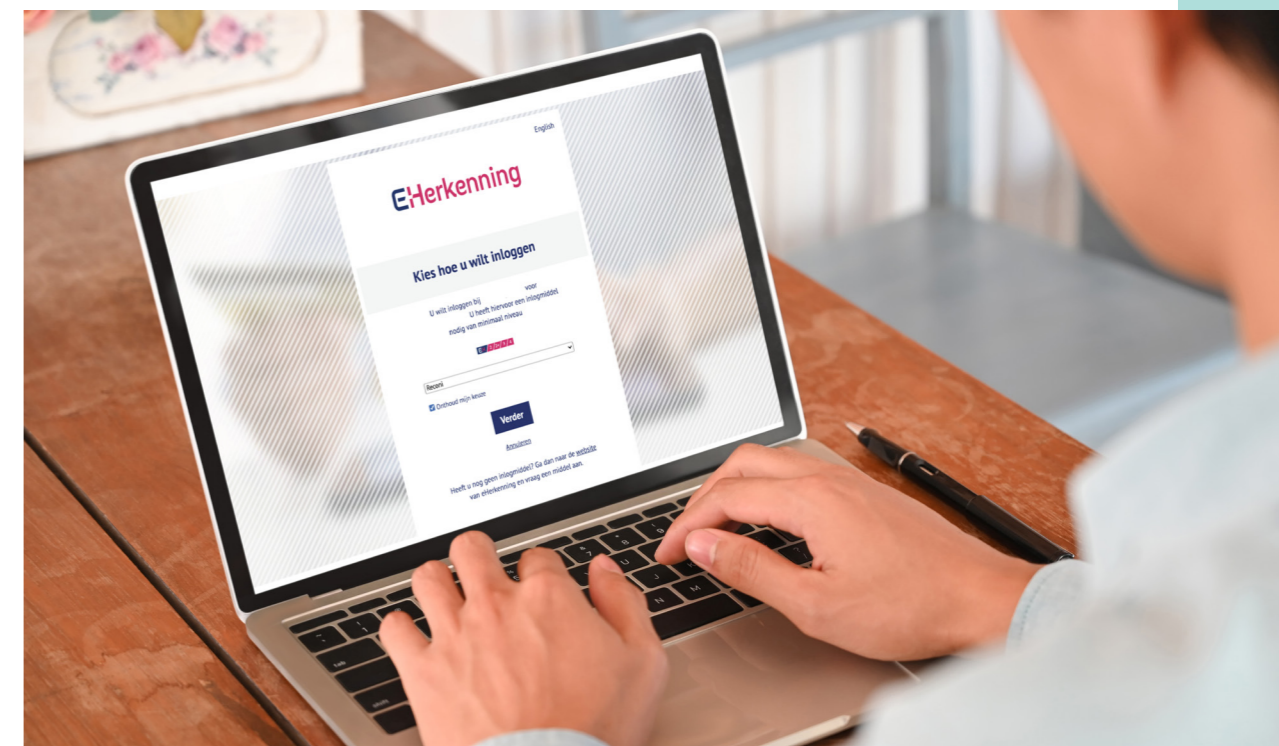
English

eHerkenning

Kies hoe u wilt inloggen

U wilt inloggen bij voor U heeft hiervoor een inlogmiddel nodig van minimaal niveau

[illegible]

Recent

Onthoud mijn keuze

Verder

Annuleren

Heeft u nog geen inlogmiddel? Ga dan naar de website van eHerkenning en vraag een middel aan.